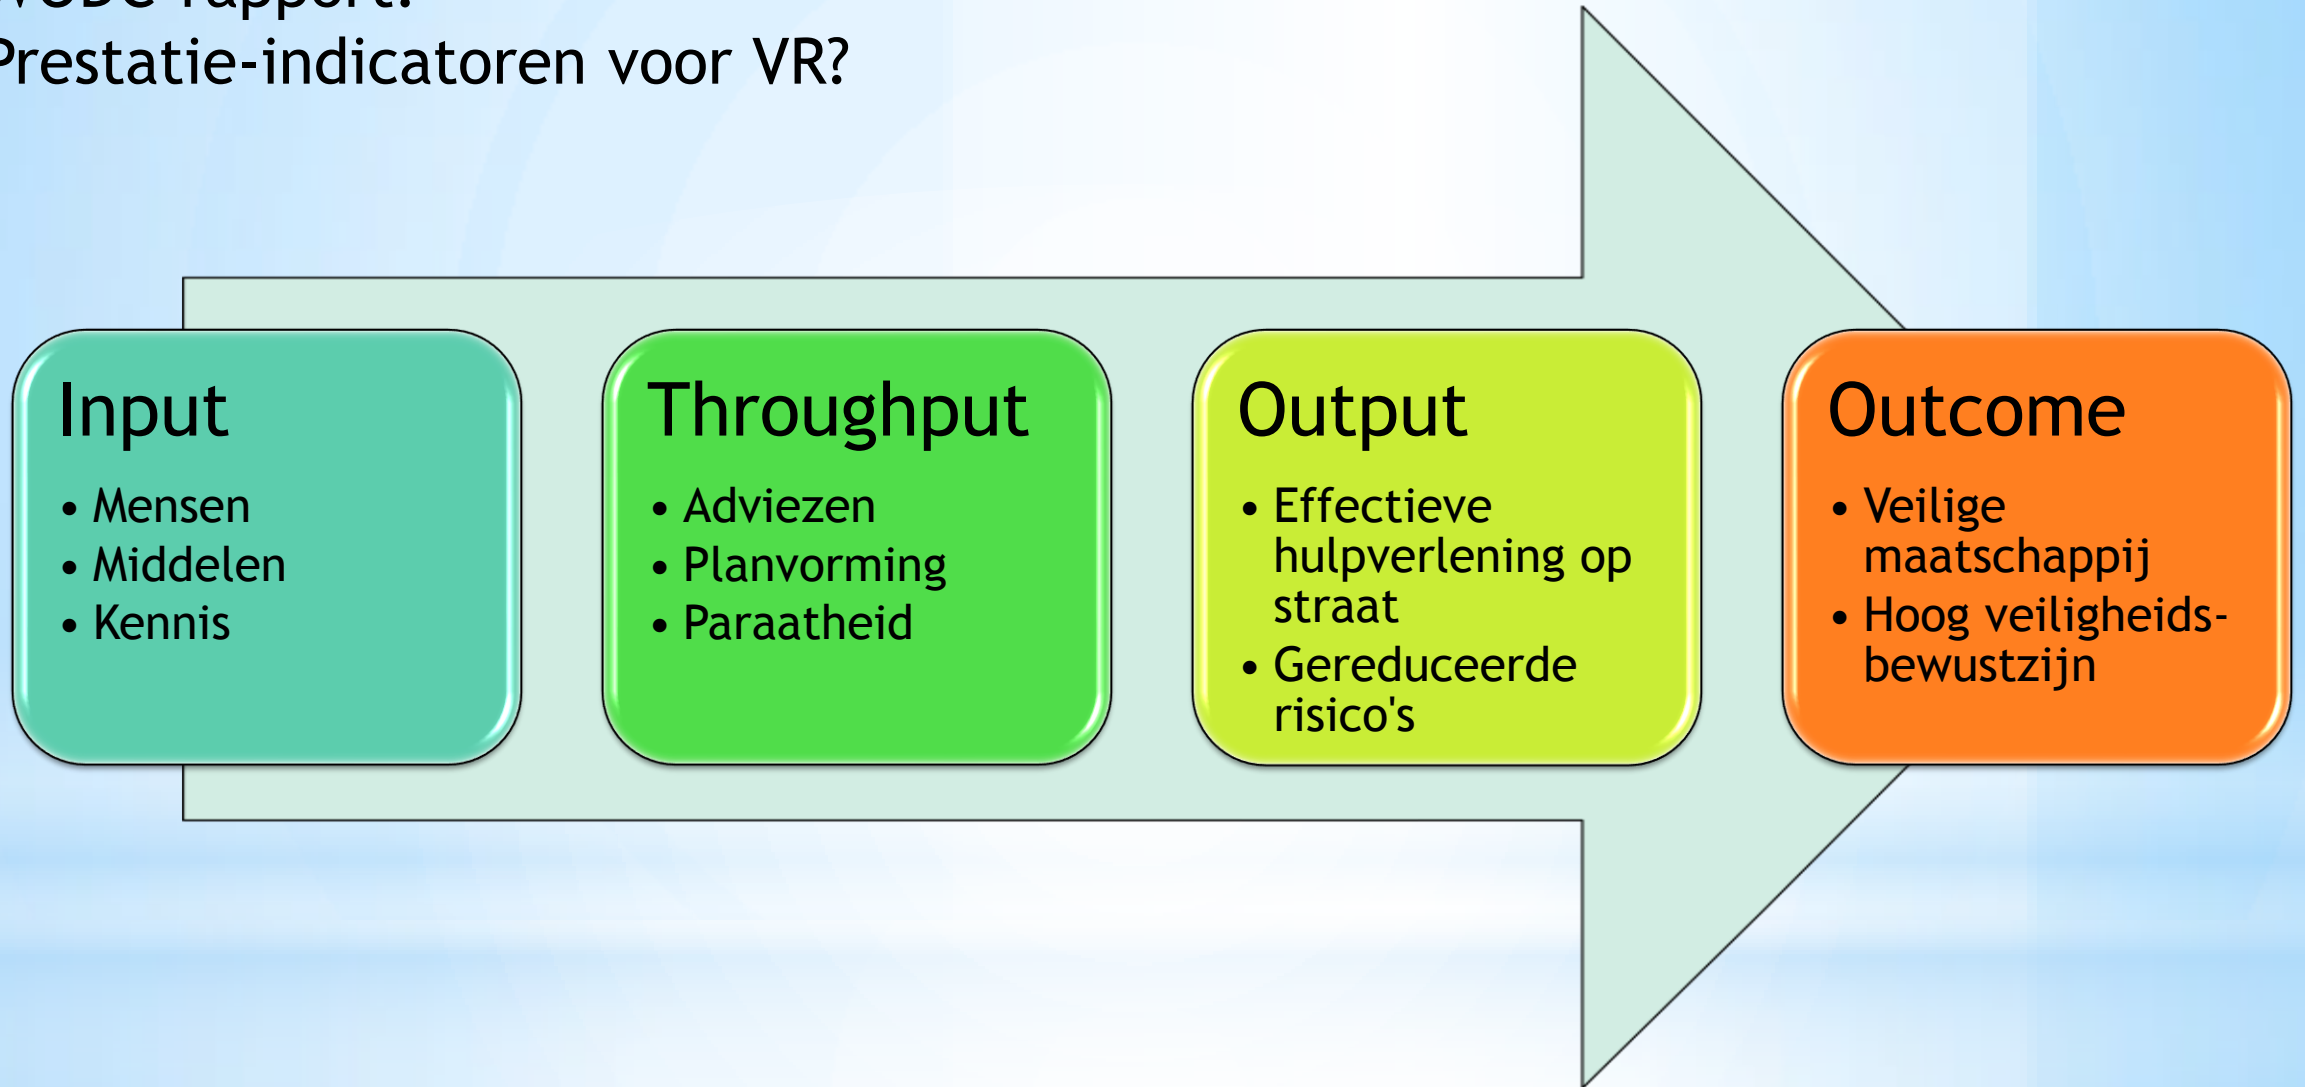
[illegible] rapport:
Prestatie-indicatoren voor VR?

Input
• Mensen
• Middelen
• Kennis

Throughput
• Adviezen
• Planvorming
• Paraatheid

Output
• Effectieve hulpverlening op straat
• Gereduceerde risico's

Outcome
• Veilige maatschappij
• Hoog veiligheids-bewustzijn